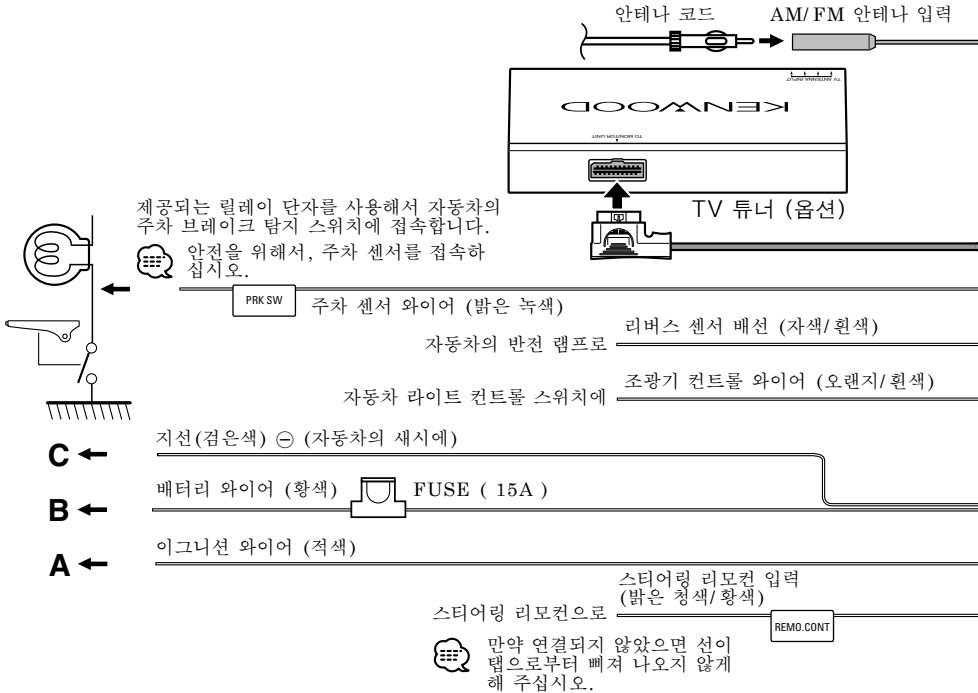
안테나 코드

AM/ FM 안테나 입력

TV ANTENNA INPUT

KENWOOD

TO MONITOR UNIT

TV 튜너 (옵션)

제공되는 릴레이 단자를 사용해서 자동차의 주차 브레이크 탐지 스위치에 접속합니다.

안전을 위해서, 주차 센서를 접속하십시오.

PRK SW

주차 센서 와이어 (밝은 녹색)

리버스 센서 배선 (자색/ 흰색)

자동차의 반전 램프로

조광기 컨트롤 와이어 (오랜지/ 흰색)

자동차 라이트 컨트롤 스위치에

C

지선(검은색) ⊖ (자동차의 새시에)

B

배터리 와이어 (황색)

FUSE ( 15A )

A

이그니션 와이어 (적색)

스티어링 리모컨 입력 (밝은 청색/ 황색)

스티어링 리모컨으로

REMO.CONT

만약 연결되지 않았으면 선이 탭으로부터 빠져 나오지 않게 해 주십시오.